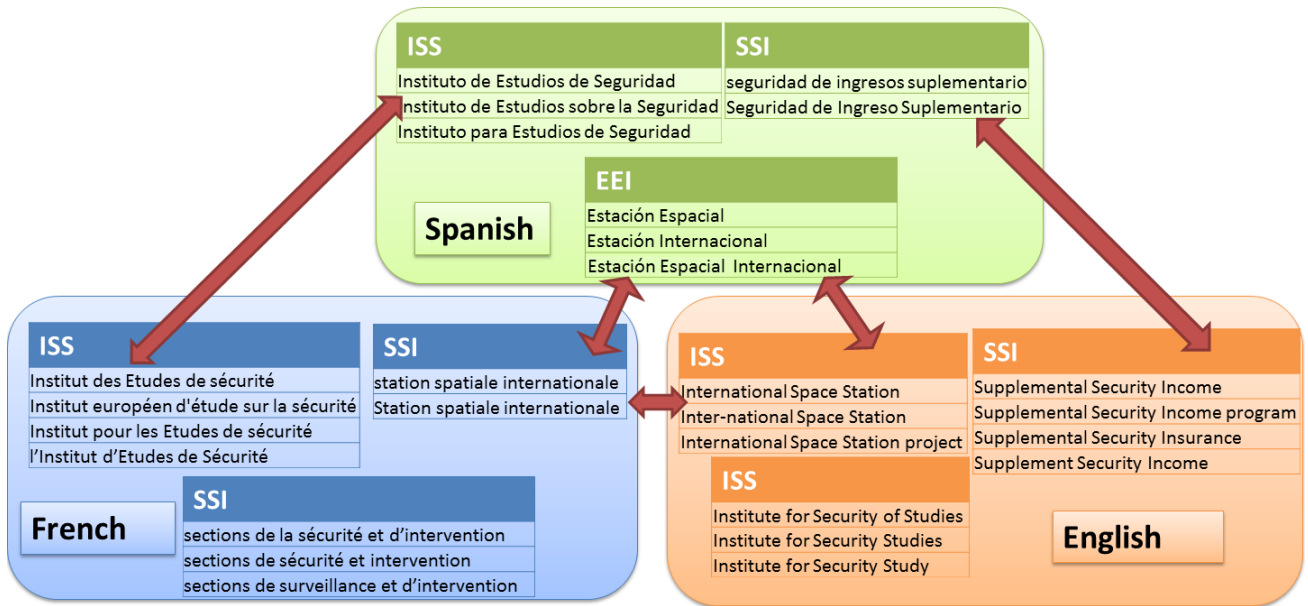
| ISS |
|---|
| Instituto de Estudios de Seguridad |
| Instituto de Estudios sobre la Seguridad |
| Instituto para Estudios de Seguridad |

| SSI |
|---|
| seguridad de ingresos suplementario |
| Seguridad de Ingreso Suplementario |

| EEI |
|---|
| Estación Espacial |
| Estación Internacional |
| Estación Espacial Internacional |

Spanish

| ISS |
|---|
| Institut des Etudes de sécurité |
| Institut européen d'étude sur la sécurité |
| Institut pour les Etudes de sécurité |
| l'Institut d'Etudes de Sécurité |

| SSI |
|---|
| station spatiale internationale |
| Station spatiale internationale |

| SSI |
|---|
| sections de la sécurité et d'intervention |
| sections de sécurité et intervention |
| sections de surveillance et d'intervention |

French

| ISS |
|---|
| International Space Station |
| Inter-national Space Station |
| International Space Station project |

| SSI |
|---|
| Supplemental Security Income |
| Supplemental Security Income program |
| Supplemental Security Insurance |
| Supplement Security Income |

| ISS |
|---|
| Institute for Security of Studies |
| Institute for Security Studies |
| Institute for Security Study |

English